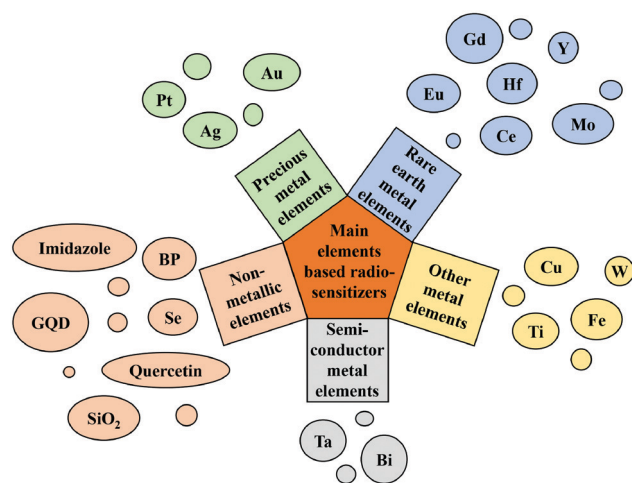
Main elements based radio-sensitizers

Precious metal elements

Pt
Au
Ag

Rare earth metal elements

Gd
Y
Eu
Hf
Mo
Ce

Other metal elements

Cu
W
Ti
Fe

Semi-conductor metal elements

Ta
Bi

Non-metallic elements

Imidazole
BP
GQD
Se
Quercetin
$SiO_2$